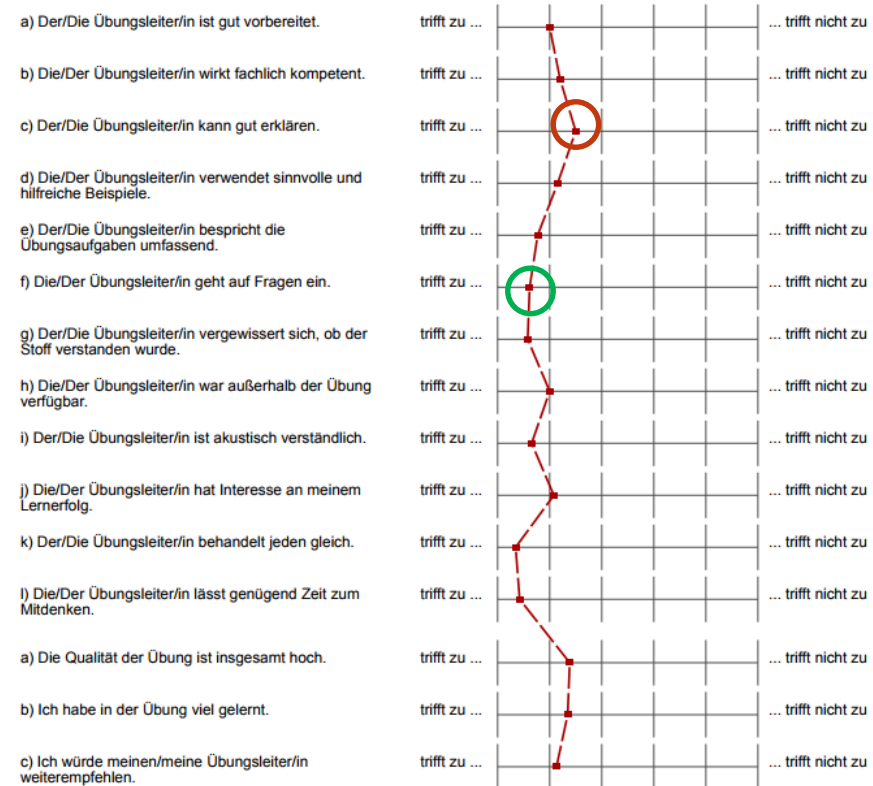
a) Der/Die Übungsleiter/in ist gut vorbereitet. trifft zu ... ... trifft nicht zu

b) Die/Der Übungsleiter/in wirkt fachlich kompetent. trifft zu ... ... trifft nicht zu

c) Der/Die Übungsleiter/in kann gut erklären. trifft zu ... ... trifft nicht zu

d) Die/Der Übungsleiter/in verwendet sinnvolle und hilfreiche Beispiele. trifft zu ... ... trifft nicht zu

e) Der/Die Übungsleiter/in bespricht die Übungsaufgaben umfassend. trifft zu ... ... trifft nicht zu

f) Die/Der Übungsleiter/in geht auf Fragen ein. trifft zu ... ... trifft nicht zu

g) Der/Die Übungsleiter/in vergewissert sich, ob der Stoff verstanden wurde. trifft zu ... ... trifft nicht zu

h) Die/Der Übungsleiter/in war außerhalb der Übung verfügbar. trifft zu ... ... trifft nicht zu

i) Der/Die Übungsleiter/in ist akustisch verständlich. trifft zu ... ... trifft nicht zu

j) Die/Der Übungsleiter/in hat Interesse an meinem Lernerfolg. trifft zu ... ... trifft nicht zu

k) Der/Die Übungsleiter/in behandelt jeden gleich. trifft zu ... ... trifft nicht zu

l) Die/Der Übungsleiter/in lässt genügend Zeit zum Mitdenken. trifft zu ... ... trifft nicht zu

a) Die Qualität der Übung ist insgesamt hoch. trifft zu ... ... trifft nicht zu

b) Ich habe in der Übung viel gelernt. trifft zu ... ... trifft nicht zu

c) Ich würde meinen/meine Übungsleiter/in weiterempfehlen. trifft zu ... ... trifft nicht zu